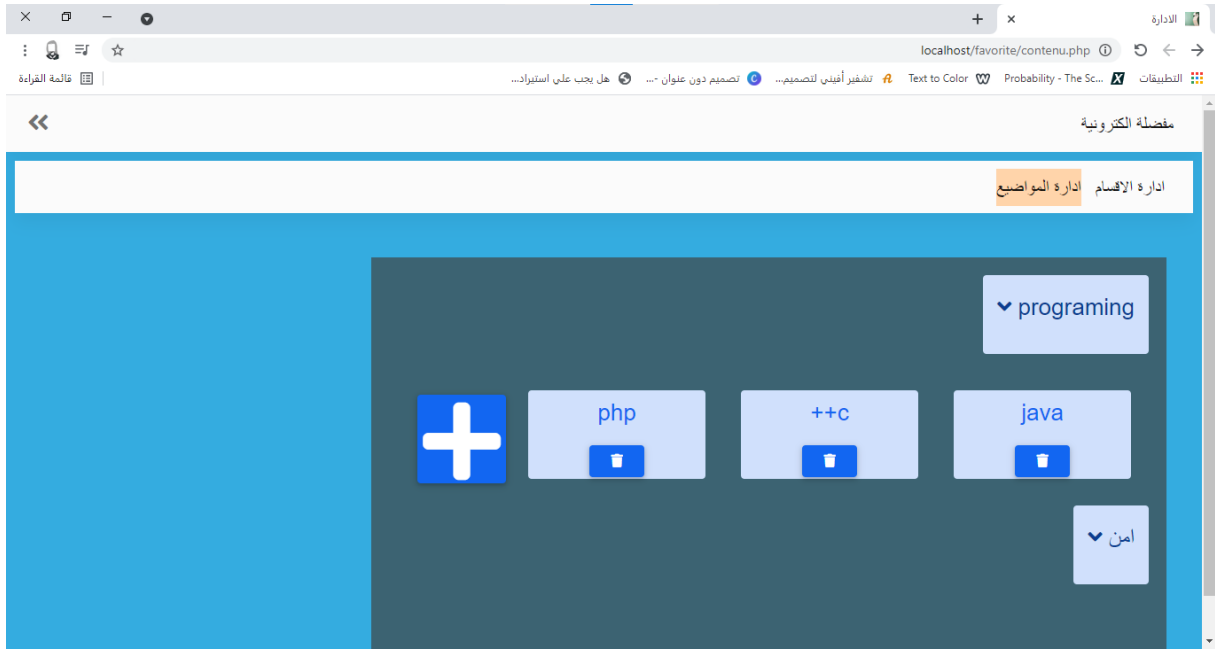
الادارة

localhost/favorite/contenu.php

التطبيقات Probability - The Sc... Text to Color تشفير أفيني لتصميم... تصميم دون عنوان -... هل يجب علي استيراد... قائمة القراءة

مفضلة الكترونية

ادارة الاقسام ادارة المواضيع

programing

java

++c

php

امن